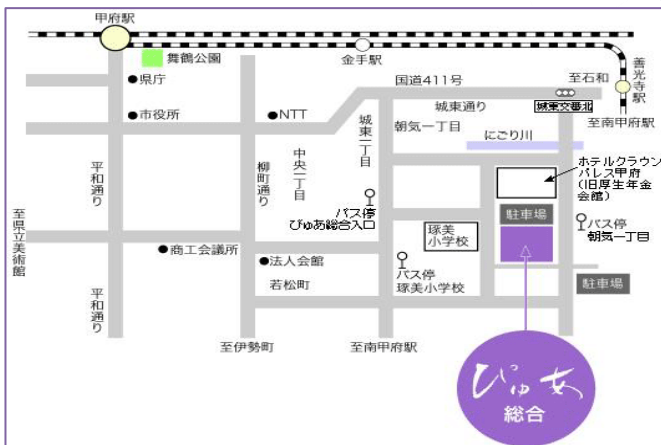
甲府駅
舞鶴公園
金手駅
善光寺駅
●県庁
国道411号
至石和
城東交番北
●市役所
●NTT
城東通り
至南甲府駅
朝気一丁目
城東一丁目
にごり川
平和通り
中央一丁目
柳町通り
ホテルクラウンパレス甲府（旧厚生年金会館）
バス停 ぴゅあ総合入口
駐車場
バス停 朝気一丁目
至県立美術館
●商工会議所
琢美小学校
●法人会館
バス停 琢美小学校
若松町
駐車場
平和通り
至伊勢町
至南甲府駅
ぴゅあ
総合